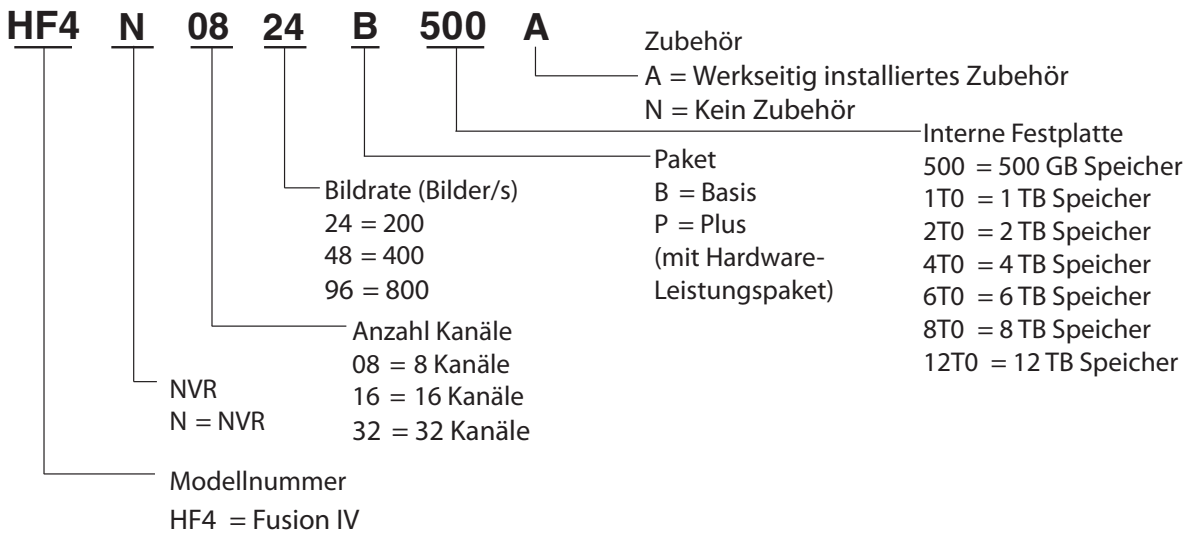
HF4 N 08 24 B 500 A

Zubehör
A = Werkseitig installiertes Zubehör
N = Kein Zubehör

Interne Festplatte
500 = 500 GB Speicher
1T0 = 1 TB Speicher
2T0 = 2 TB Speicher
4T0 = 4 TB Speicher
6T0 = 6 TB Speicher
8T0 = 8 TB Speicher
12T0 = 12 TB Speicher

Paket
B = Basis
P = Plus
(mit Hardware-Leistungspaket)

Bildrate (Bilder/s)
24 = 200
48 = 400
96 = 800

Anzahl Kanäle
08 = 8 Kanäle
16 = 16 Kanäle
32 = 32 Kanäle

NVR
N = NVR

Modellnummer
HF4 = Fusion IV